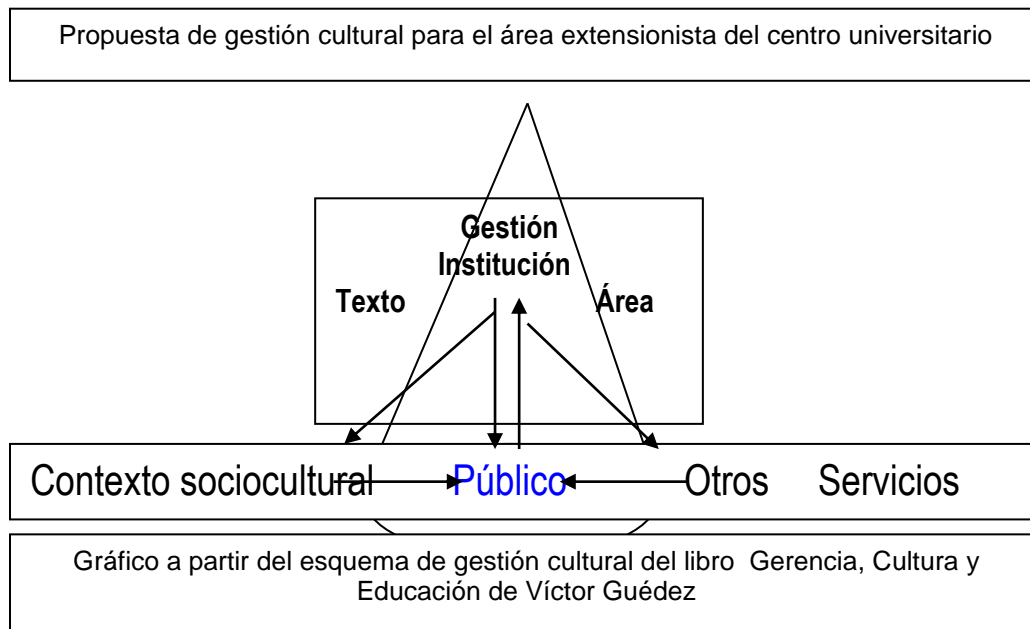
Propuesta de gestión cultural para el área extensionista del centro universitario

Gestión
Institución

Texto

Área

Contexto sociocultural Público Otros Servicios

Gráfico a partir del esquema de gestión cultural del libro Gerencia, Cultura y Educación de Víctor Guédez